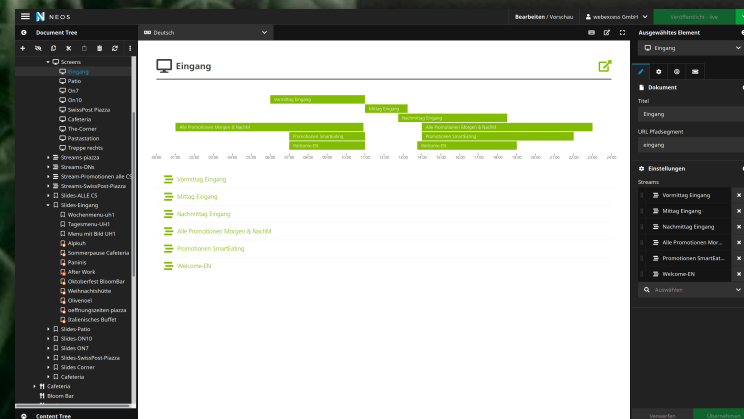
NEOS

Bearbeiten / Vorschau

webexceso GmbH

Veröffentlicht - live

Document Tree

Deutsch

Screens
Eingang
Patio
On7
On10
SwissPost Piazza
Cafeteria
The-Corner
Pastastation
Treppe rechts
Streams-piazza
Streams-ON7
Stream-Promotionen alle CS
Streams-SwissPost-Piazza
Slides-ALLE CS
Slides-Eingang
Wochenmenu-uh1
Tagesmenu-UH1
Menu mit Bild UH1
Alpkuh
Sommerpause Cafeteria
Paninis
After Work
Oktoberfest BloomBar
Weihnachtshütte
Olivenoel
oeffnungszeiten piazza
Italienisches Buffet
Slides-Patio
Slides-ON10
Slides-ON7
Slides-SwissPost-Piazza
Slides Corner
Slides-Cafeteria
Cafeteria
Bloom Bar

Content Tree

Eingang

Vormittag Eingang
Mittag Eingang
Nachmittag Eingang
Alle Promotionen Morgen & NachM
Alle Promotionen Morgen & NachM
Promotionen SmartEating
Promotionen SmartEating
Welcome-EN
Welcome-EN

06:00 07:00 08:00 09:00 10:00 11:00 12:00 13:00 14:00 15:00 16:00 17:00 18:00 19:00 20:00 21:00 22:00 23:00

Vormittag Eingang
Mittag Eingang
Nachmittag Eingang
Alle Promotionen Morgen & NachM
Promotionen SmartEating
Welcome-EN

Ausgewähltes Element

Eingang

Dokument

Titel
Eingang

URL Pfadsegment
eingang

Einstellungen

Streams
Vormittag Eingang
Mittag Eingang
Nachmittag Eingang
Alle Promotionen Mor...
Promotionen SmartEat...
Welcome-EN

Auswählen

Verwerfen
Übernehmen